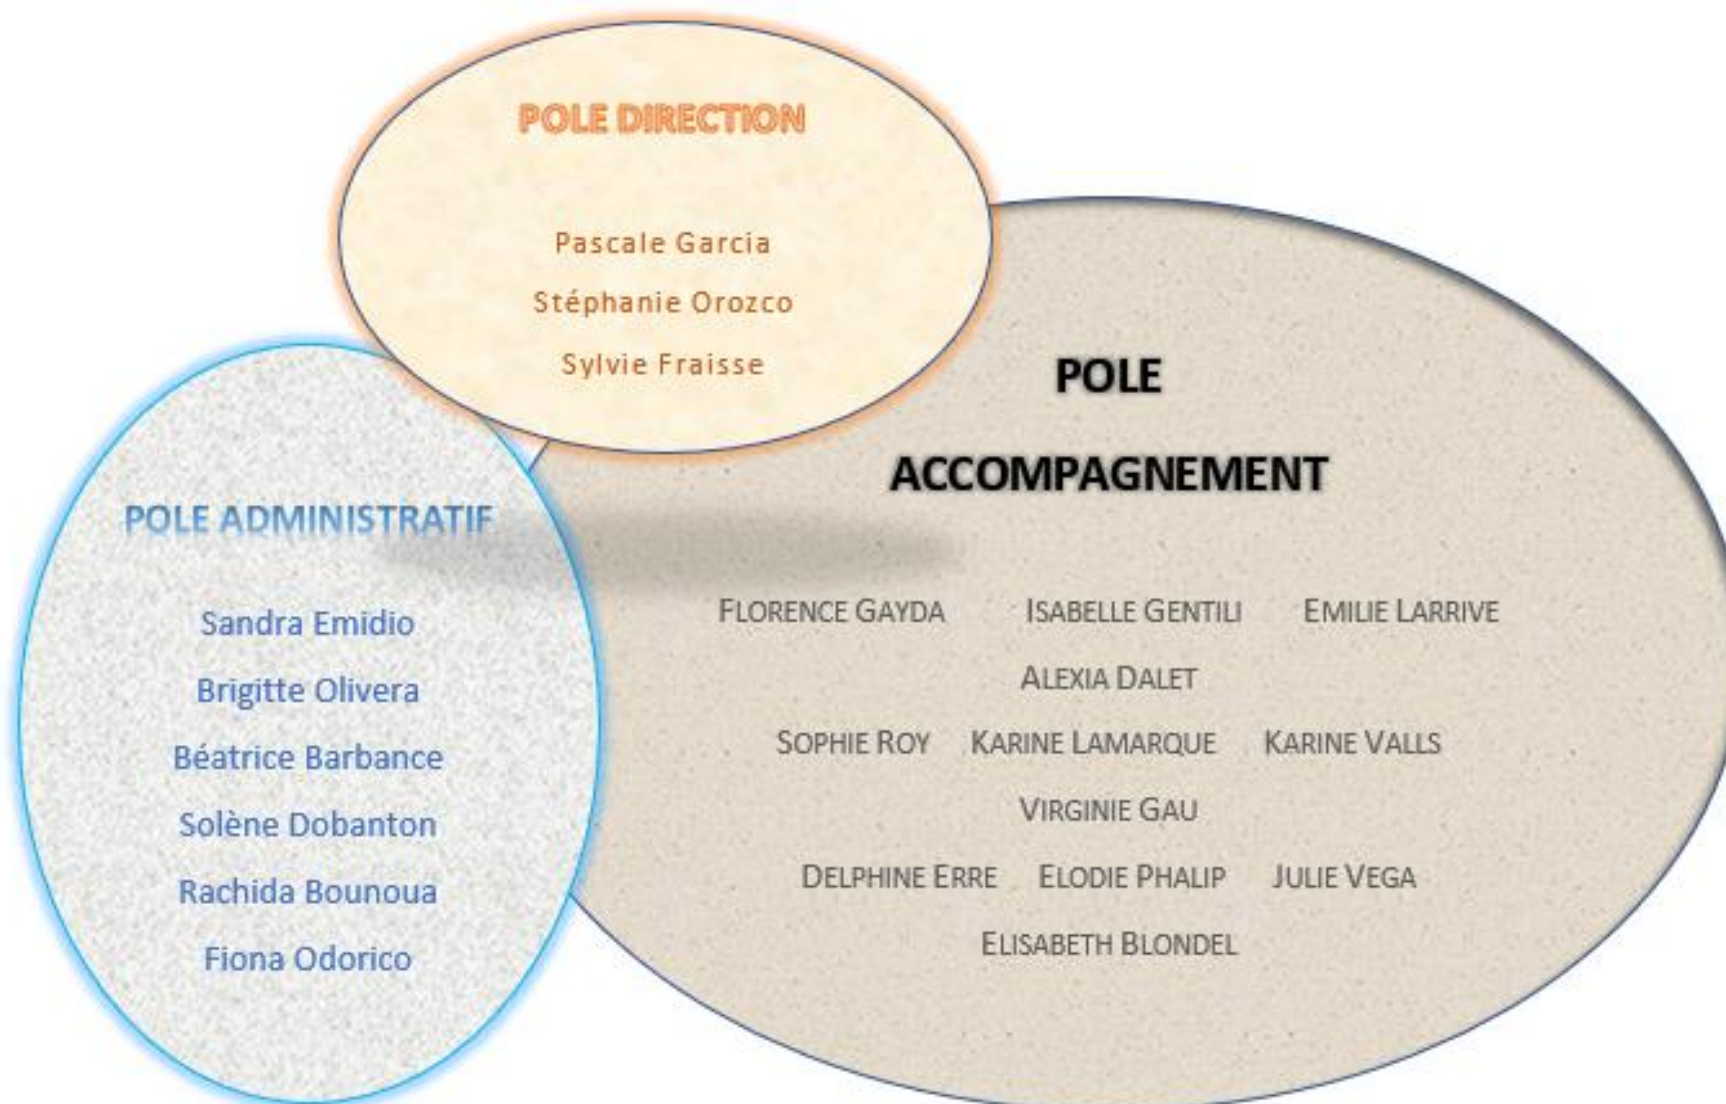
POLE DIRECTION

Pascale Garcia

Stéphanie Orozco

Sylvie Fraisse

POLE

ACCOMPAGNEMENT

POLE ADMINISTRATIF

Sandra Emidio

Brigitte Olivera

Béatrice Barbance

Solène Dobanton

Rachida Bounoua

Fiona Odorico

FLORENCE GAYDA ISABELLE GENTILI EMILIE LARRIVE

ALEXIA DALET

SOPHIE ROY KARINE LAMARQUE KARINE VALLS

VIRGINIE GAU

DELPHINE ERRE ELODIE PHALIP JULIE VEGA

ELISABETH BLONDEL